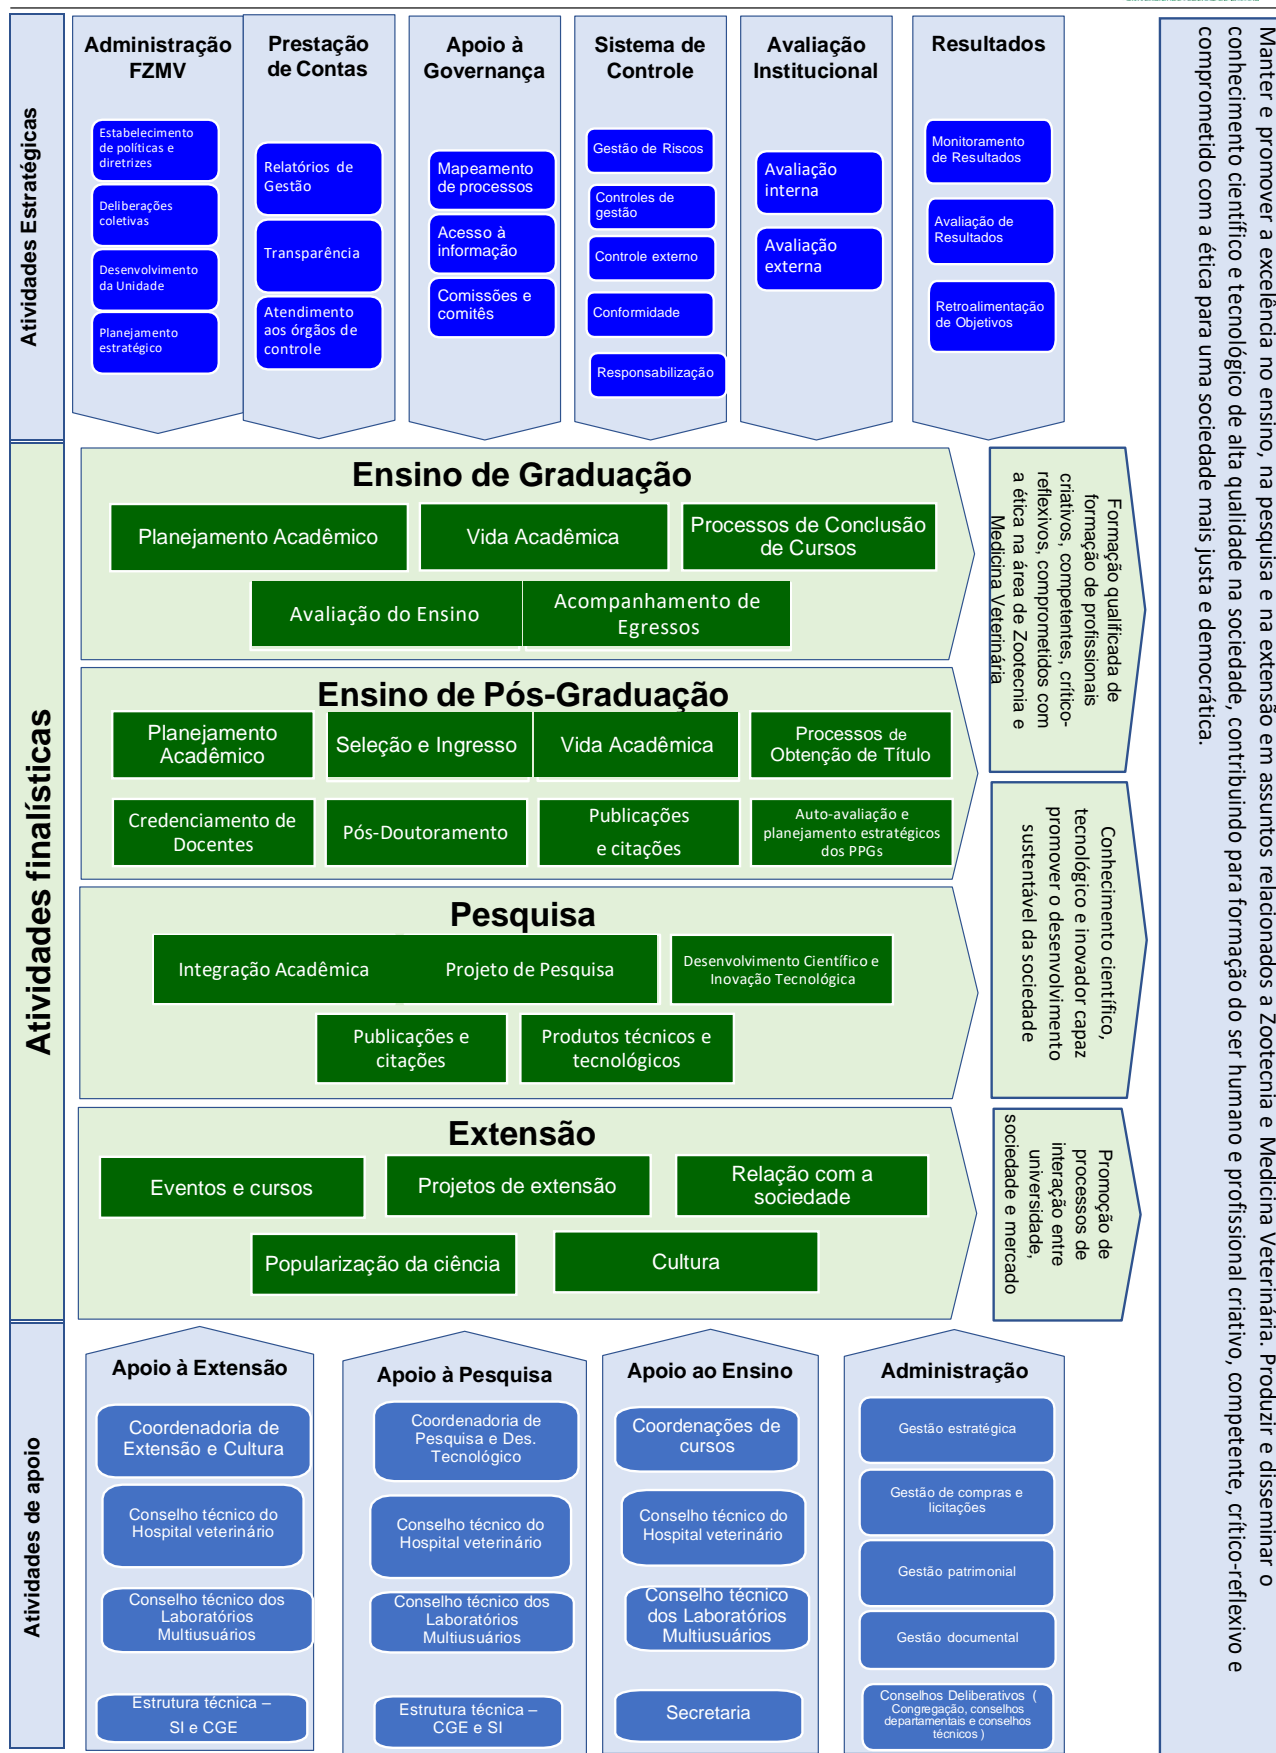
Atividades Estratégicas

Administração FZMV
Estabelecimento de políticas e diretrizes
Deliberações coletivas
Desenvolvimento da Unidade
Planejamento estratégico

Prestação de Contas
Relatórios de Gestão
Transparência
Atendimento aos órgãos de controle

Apoio à Governança
Mapeamento de processos
Acesso à informação
Comissões e comitês

Sistema de Controle
Gestão de Riscos
Controles de gestão
Controle externo
Conformidade
Responsabilização

Avaliação Institucional
Avaliação interna
Avaliação externa

Resultados
Monitoramento de Resultados
Avaliação de Resultados
Retroalimentação de Objetivos

Manter e promover a excelência no ensino, na pesquisa e na extensão em assuntos relacionados a Zootecnia e Medicina Veterinária. Produzir e disseminar o conhecimento científico e tecnológico de alta qualidade na sociedade, contribuindo para formação do ser humano e profissional criativo, competente, crítico-reflexivo e comprometido com a ética para uma sociedade mais justa e democrática.

Atividades finalísticas

Ensino de Graduação
Planejamento Acadêmico
Vida Acadêmica
Processos de Conclusão de Cursos
Avaliação do Ensino
Acompanhamento de Egressos

Formação qualificada de formação de profissionais criativos, competentes, crítico-reflexivos, comprometidos com a ética na área de Zootecnia e Medicina Veterinária

Ensino de Pós-Graduação
Planejamento Acadêmico
Seleção e Ingresso
Vida Acadêmica
Processos de Obtenção de Título
Credenciamento de Docentes
Pós-Doutoramento
Publicações e citações
Auto-avaliação e planejamento estratégicos dos PPGs

Pesquisa
Integração Acadêmica
Projeto de Pesquisa
Desenvolvimento Científico e Inovação Tecnológica
Publicações e citações
Produtos técnicos e tecnológicos

Conhecimento científico, tecnológico e inovador capaz promover o desenvolvimento sustentável da sociedade

Extensão
Eventos e cursos
Projetos de extensão
Relação com a sociedade
Popularização da ciência
Cultura

Promoção de processos de interação entre universidade, sociedade e mercado

Atividades de apoio

Apoio à Extensão
Coordenadoria de Extensão e Cultura
Conselho técnico do Hospital veterinário
Conselho técnico dos Laboratórios Multiusuários
Estrutura técnica – SI e CGE

Apoio à Pesquisa
Coordenadoria de Pesquisa e Des. Tecnológico
Conselho técnico do Hospital veterinário
Conselho técnico dos Laboratórios Multiusuários
Estrutura técnica – CGE e SI

Apoio ao Ensino
Coordenações de cursos
Conselho técnico do Hospital veterinário
Conselho técnico dos Laboratórios Multiusuários
Secretaria

Administração
Gestão estratégica
Gestão de compras e licitações
Gestão patrimonial
Gestão documental
Conselhos Deliberativos ( Congregação, conselhos departamentais e conselhos técnicos )